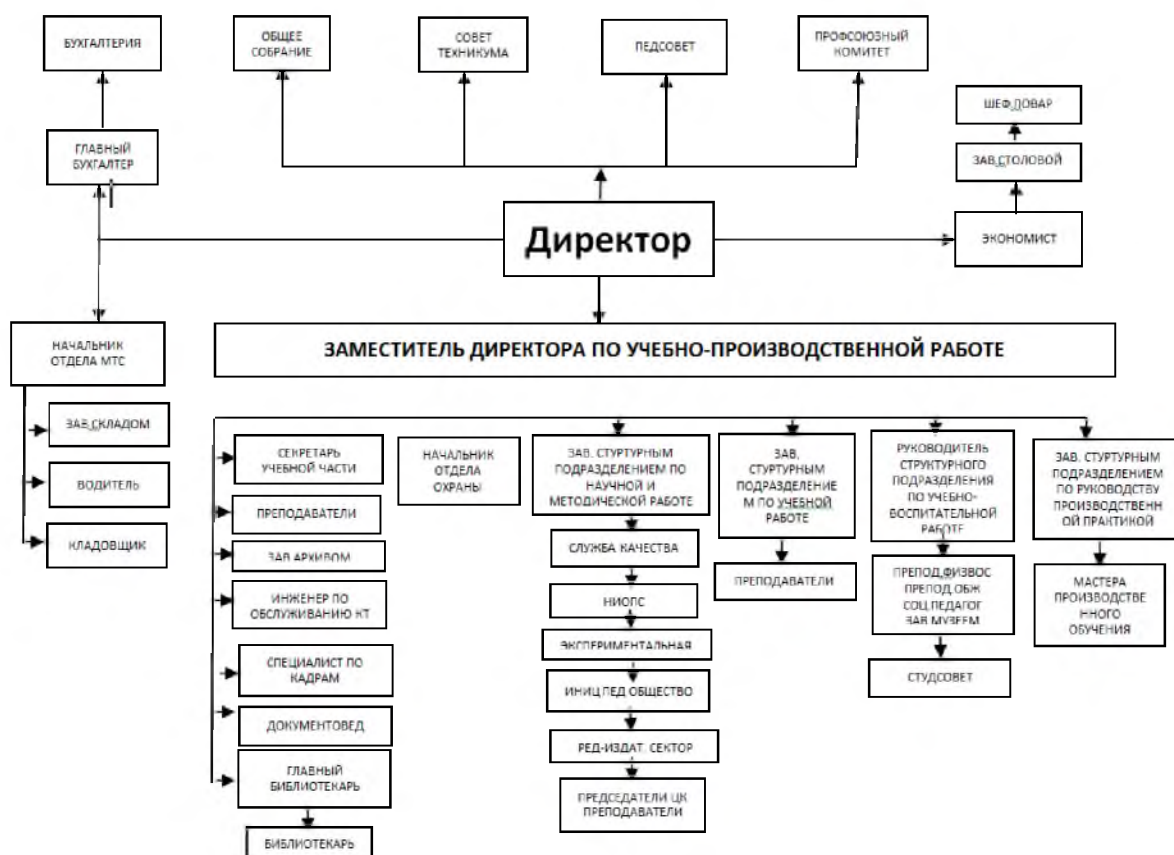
БУХГАЛТЕРИЯ

ОБЩЕЕ СОБРАНИЕ

СОВЕТ ТЕХНИКУМА

ПЕДСОВЕТ

ПРОФСОЮЗНЫЙ КОМИТЕТ

ШЕФ ПОВАР

ЗАВ.СТОЛОВОЙ

ГЛАВНЫЙ БУХГАЛТЕР

Директор

ЭКОНОМИСТ

НАЧАЛЬНИК ОТДЕЛА МТС

ЗАМЕСТИТЕЛЬ ДИРЕКТОРА ПО УЧЕБНО-ПРОИЗВОДСТВЕННОЙ РАБОТЕ

ЗАВ.СКЛАДОМ

ВОДИТЕЛЬ

КЛАДОВЩИК

СЕКРЕТАРЬ УЧЕБНОЙ ЧАСТИ

ПРЕПОДАВАТЕЛИ

ЗАВ АРХИВОМ

ИНЖЕНЕР ПО ОБСЛУЖИВАНИЮ КТ

СПЕЦИАЛИСТ ПО КАДРАМ

ДОКУМЕНТОВЕД

ГЛАВНЫЙ БИБЛИОТЕКАРЬ

БИБЛИОТЕКАРЬ

НАЧАЛЬНИК ОТДЕЛА ОХРАНЫ

ЗАВ. СТУРТУРНЫМ ПОДРАЗДЕЛЕНИЕМ ПО НАУЧНОЙ И МЕТОДИЧЕСКОЙ РАБОТЕ

СЛУЖБА КАЧЕСТВА

НИОПС

ЭКСПЕРИМЕНТАЛЬНАЯ

ИНИЦ ПЕД ОБЩЕСТВО

РЕД-ИЗДАТ. СЕКТОР

ПРЕДСЕДАТЕЛИ ЦК ПРЕПОДАВАТЕЛИ

ЗАВ. СТУРТУРНЫМ ПОДРАЗДЕЛЕНИЕМ ПО УЧЕБНОЙ РАБОТЕ

ПРЕПОДАВАТЕЛИ

РУКОВОДИТЕЛЬ СТРУКТУРНОГО ПОДРАЗДЕЛЕНИЯ ПО УЧЕБНО-ВОСПИТАТЕЛЬНОЙ РАБОТЕ

ПРЕПОД.ФИЗВОС ПРЕПОД ОБЖ СОЦ ПЕДАГОГ ЗАВ МУЗЕЕМ

СТУДСОВЕТ

ЗАВ. СТУРТУРНЫМ ПОДРАЗДЕЛЕНИЕМ ПО РУКОВОДСТВУ ПРОИЗВОДСТВЕННОЙ ПРАКТИКОЙ

МАСТЕРА ПРОИЗВОДСТВЕННОГО ОБУЧЕНИЯ